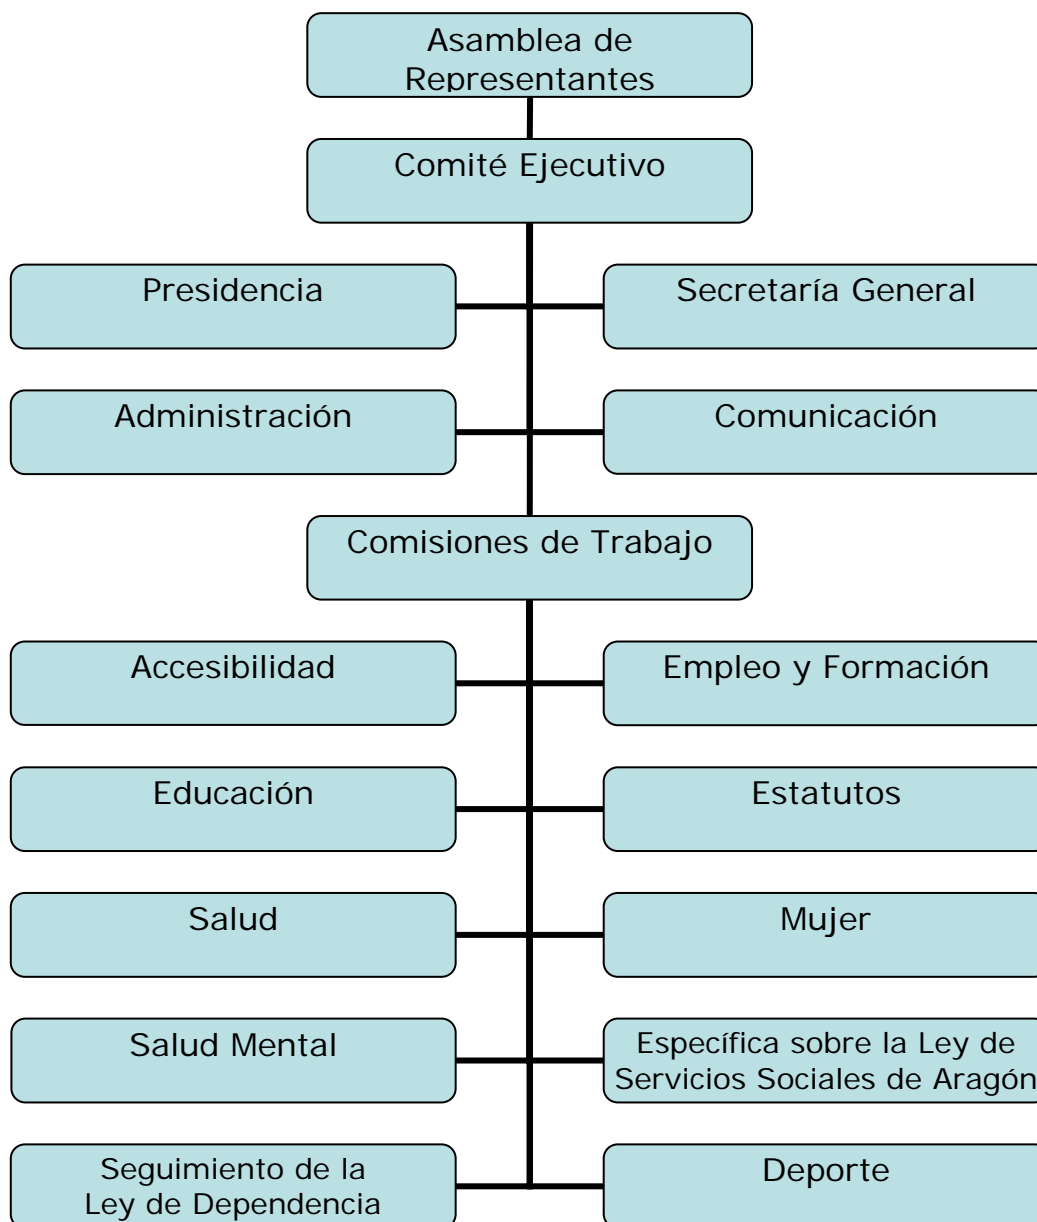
Asamblea de Representantes

Comité Ejecutivo

Presidencia

Secretaría General

Administración

Comunicación

Comisiones de Trabajo

Accesibilidad

Empleo y Formación

Educación

Estatutos

Salud

Mujer

Salud Mental

Específica sobre la Ley de Servicios Sociales de Aragón

Seguimiento de la Ley de Dependencia

Deporte